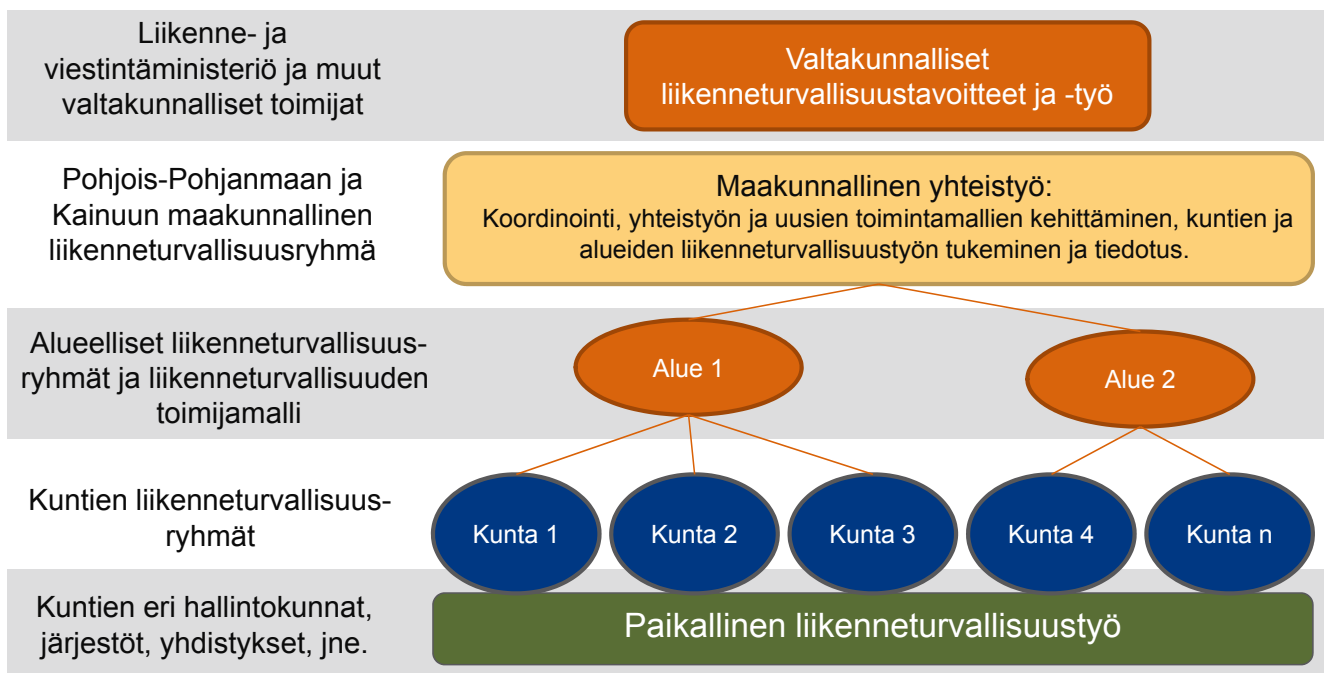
Liikenne- ja viestintäministeriö ja muut valtakunnalliset toimijat

Valtakunnalliset liikenneturvallisuustavoitteet ja -työ

Pohjois-Pohjanmaan ja Kainuun maakunnallinen liikenneturvallisuusryhmä

Maakunnallinen yhteistyö:
Koordinointi, yhteistyön ja uusien toimintamallien kehittäminen, kuntien ja alueiden liikenneturvallisuustyön tukeminen ja tiedotus.

Alueelliset liikenneturvallisuusryhmät ja liikenneturvallisuuden toimijamalli

Alue 1

Alue 2

Kuntien liikenneturvallisuusryhmät

Kunta 1

Kunta 2

Kunta 3

Kunta 4

Kunta n

Kuntien eri hallintokunnat, järjestöt, yhdistykset, jne.

Paikallinen liikenneturvallisuustyö